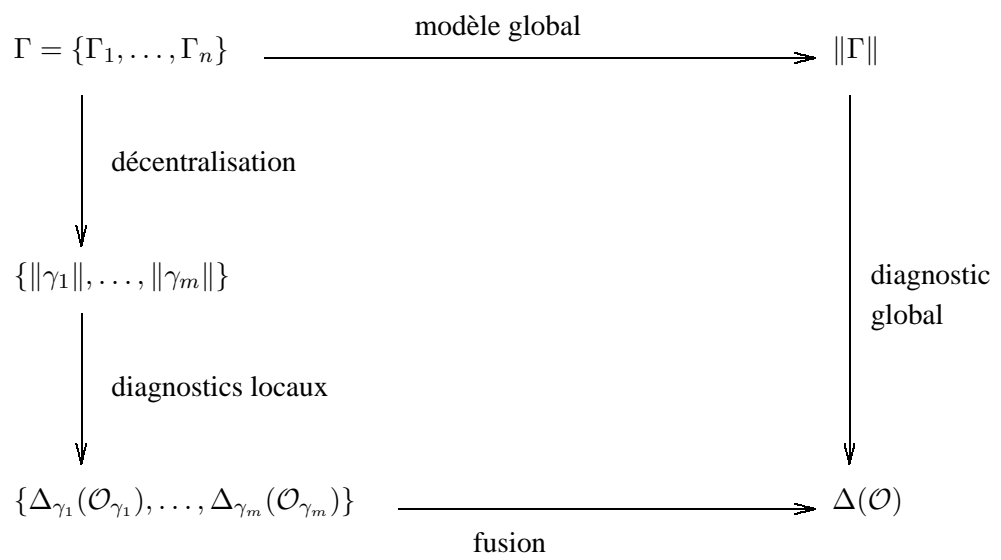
$\Gamma = \{\Gamma_1, \ldots, \Gamma_n\}$ modèle global $\|\Gamma\|$

décentralisation

$\{\|\gamma_1\|, \ldots, \|\gamma_m\|\}$

diagnostic global

diagnostics locaux

$\{\Delta_{\gamma_1}(\mathcal{O}_{\gamma_1}), \ldots, \Delta_{\gamma_m}(\mathcal{O}_{\gamma_m})\}$ $\Delta(\mathcal{O})$

fusion